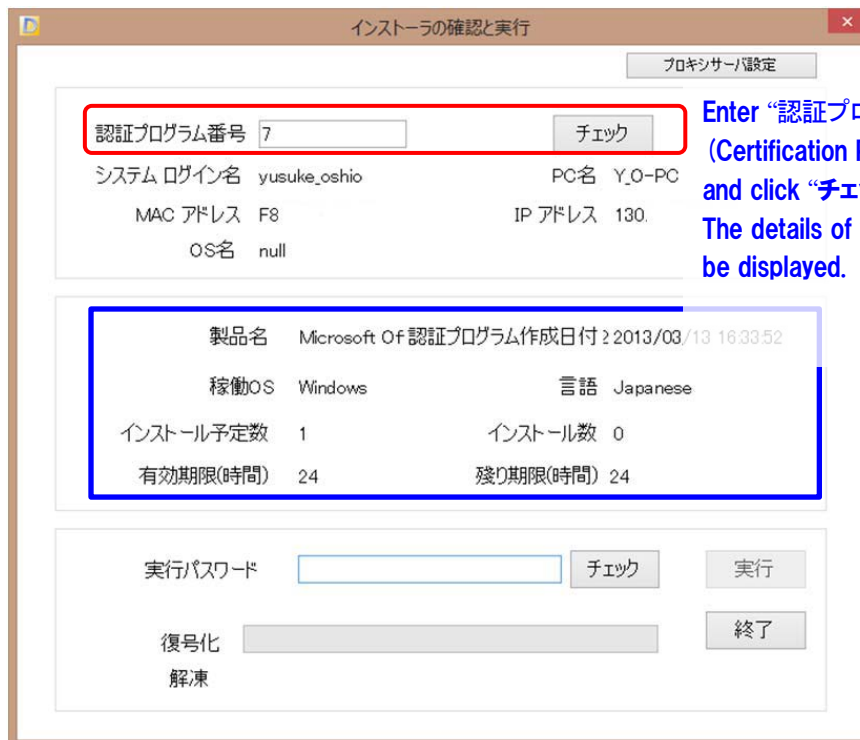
インストーラの確認と実行

プロキシサーバ設定

認証プログラム番号 7 チェック

システム ログイン名 yusuke_oshio PC名 Y_O-PC

MAC アドレス F8 IP アドレス 130.

OS名 null

Enter "認証プロ
(Certification I
and click "チェ
The details of
be displayed.

製品名 Microsoft Of 認証プログラム作成日付 2013/03/13 16:33:52

稼働OS Windows 言語 Japanese

インストール予定数 1 インストール数 0

有効期限(時間) 24 残り期限(時間) 24

実行パスワード チェック 実行

復号化 終了

解凍